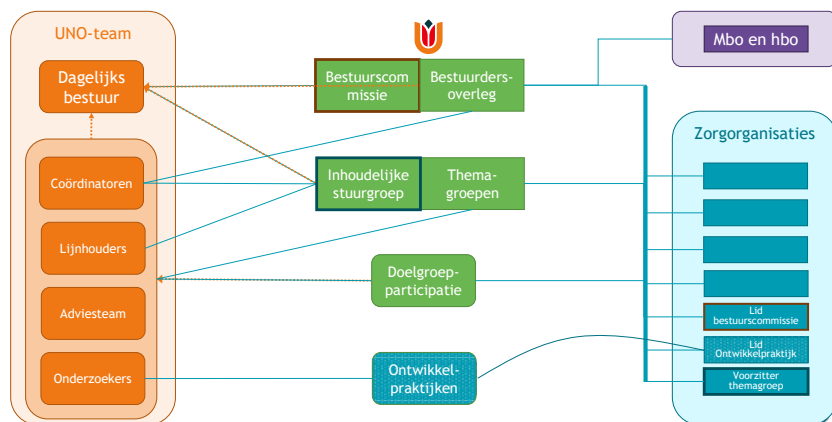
UNO-team

Dagelijks bestuur

Coördinatoren

Lijnhouders

Adviesteam

Onderzoekers

Bestuurscom missie

Bestuurders-overleg

Inhoudelijke stuurgroep

Thema-groepen

Doelgroep-participatie

Ontwikkel-praktijken

Mbo en hbo

Zorgorganisaties

Lid bestuurscommissie

Lid Ontwikkelpraktijk

Voorzitter themagroep